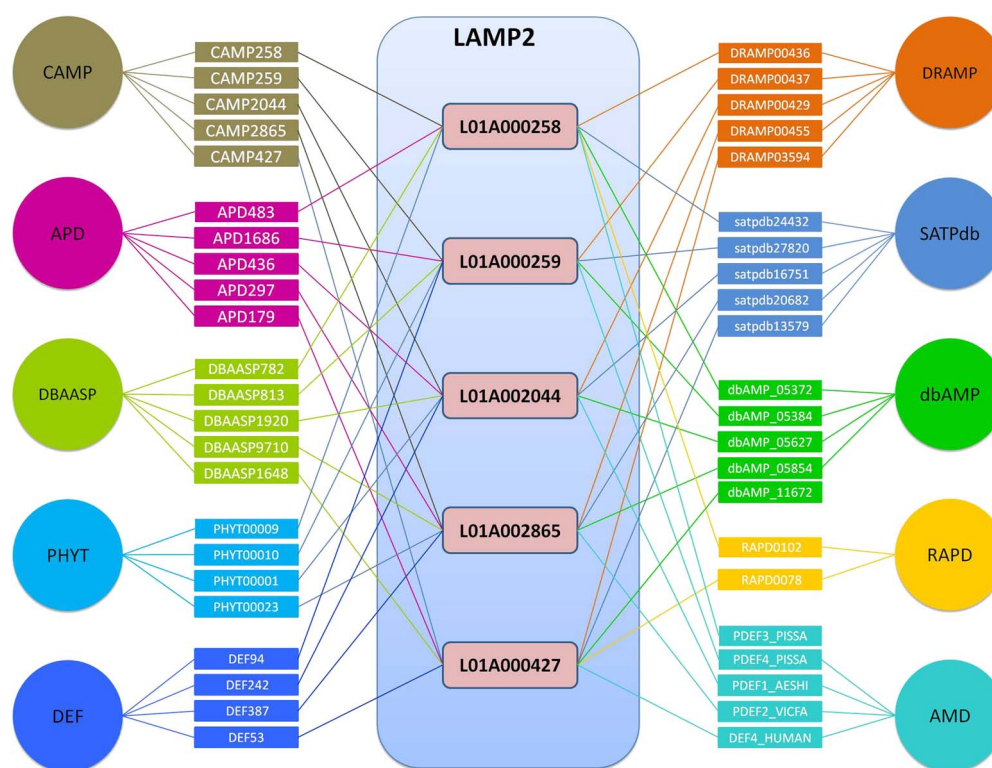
CAMP
CAMP258
CAMP259
CAMP2044
CAMP2865
CAMP427

APD
APD483
APD1686
APD436
APD297
APD179

DBAASP
DBAASP782
DBAASP813
DBAASP1920
DBAASP9710
DBAASP1648

PHYT
PHYT00009
PHYT00010
PHYT00001
PHYT00023

DEF
DEF94
DEF242
DEF387
DEF53

LAMP2
L01A000258
L01A000259
L01A002044
L01A002865
L01A000427

DRAMP00436
DRAMP00437
DRAMP00429
DRAMP00455
DRAMP03594
DRAMP

satpdb24432
satpdb27820
satpdb16751
satpdb20682
satpdb13579
SATPdb

dbAMP_05372
dbAMP_05384
dbAMP_05627
dbAMP_05854
dbAMP_11672
dbAMP

RAPD0102
RAPD0078
RAPD

PDEF3_PISSA
PDEF4_PISSA
PDEF1_AESHI
PDEF2_VICFA
DEF4_HUMAN
AMD